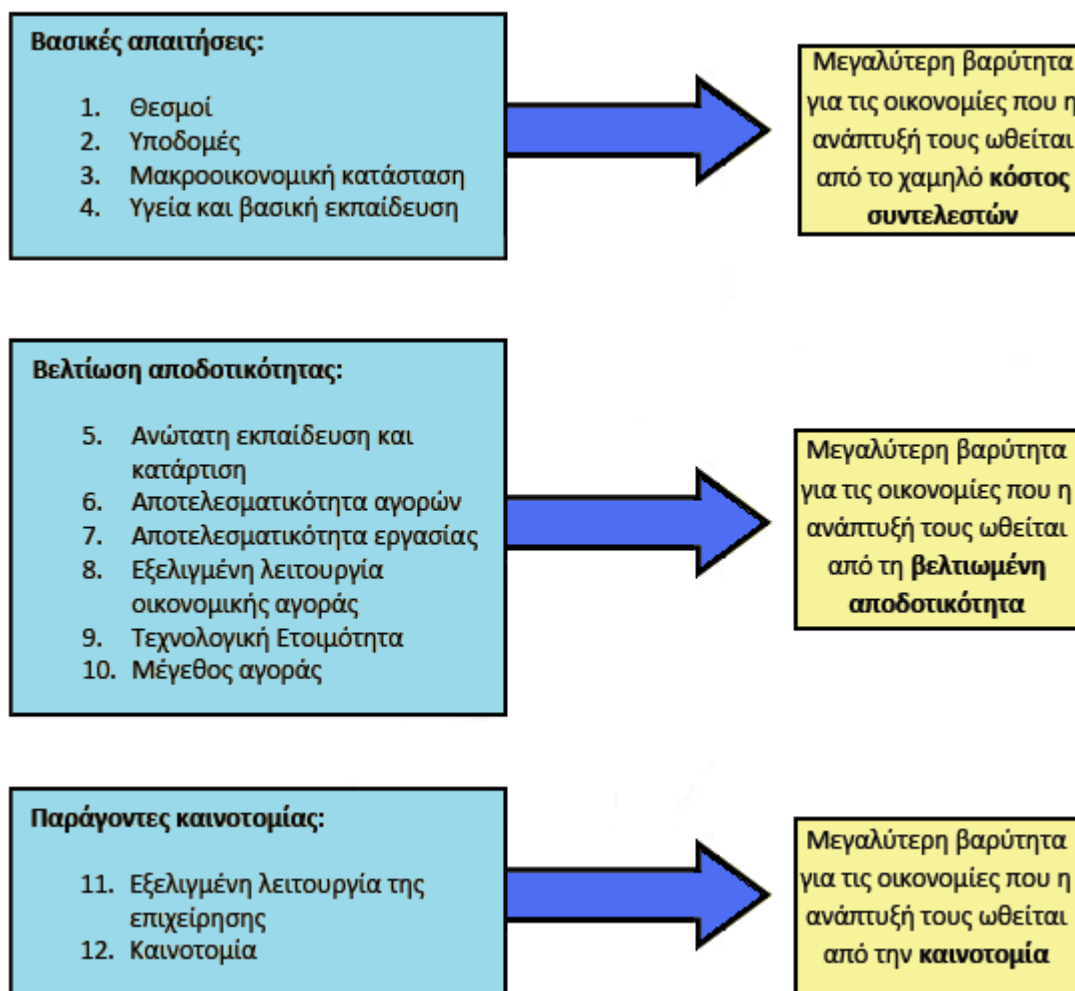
Βασικές απαιτήσεις:

1. Θεσμοί
2. Υποδομές
3. Μακροοικονομική κατάσταση
4. Υγεία και βασική εκπαίδευση

Μεγαλύτερη βαρύτητα για τις οικονομίες που η ανάπτυξή τους ωθείται από το χαμηλό **κόστος συντελεστών**

Βελτίωση αποδοτικότητας:

5. Ανώτατη εκπαίδευση και κατάρτιση
6. Αποτελεσματικότητα αγορών
7. Αποτελεσματικότητα εργασίας
8. Εξελιγμένη λειτουργία οικονομικής αγοράς
9. Τεχνολογική Ετοιμότητα
10. Μέγεθος αγοράς

Μεγαλύτερη βαρύτητα για τις οικονομίες που η ανάπτυξή τους ωθείται από τη **βελτιωμένη αποδοτικότητα**

Παράγοντες καινοτομίας:

11. Εξελιγμένη λειτουργία της επιχείρησης
12. Καινοτομία

Μεγαλύτερη βαρύτητα για τις οικονομίες που η ανάπτυξή τους ωθείται από την **καινοτομία**